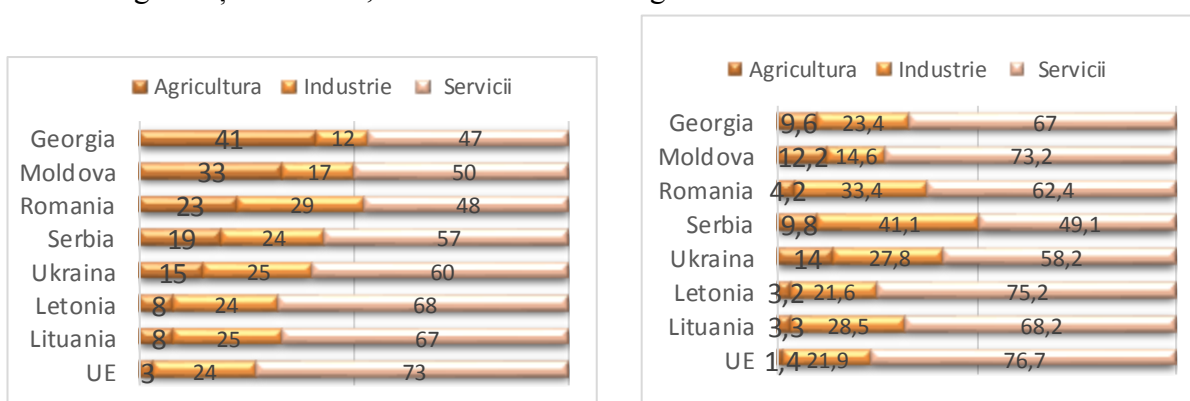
Agricultura Industrie Servicii

| | Agricultura | Industrie | Servicii |
|---|---|---|---|
| Georgia | 41 | 12 | 47 |
| Moldova | 33 | 17 | 50 |
| Romania | 23 | 29 | 48 |
| Serbia | 19 | 24 | 57 |
| Ukraina | 15 | 25 | 60 |
| Letonia | 8 | 24 | 68 |
| Lituania | 8 | 25 | 67 |
| UE | 3 | 24 | 73 |

Agricultura Industrie Servicii

| | Agricultura | Industrie | Servicii |
|---|---|---|---|
| Georgia | 9,6 | 23,4 | 67 |
| Moldova | 12,2 | 14,6 | 73,2 |
| Romania | 4,2 | 33,4 | 62,4 |
| Serbia | 9,8 | 41,1 | 49,1 |
| Ukraina | 14 | 27,8 | 58,2 |
| Letonia | 3,2 | 21,6 | 75,2 |
| Lituania | 3,3 | 28,5 | 68,2 |
| UE | 1,4 | 21,9 | 76,7 |